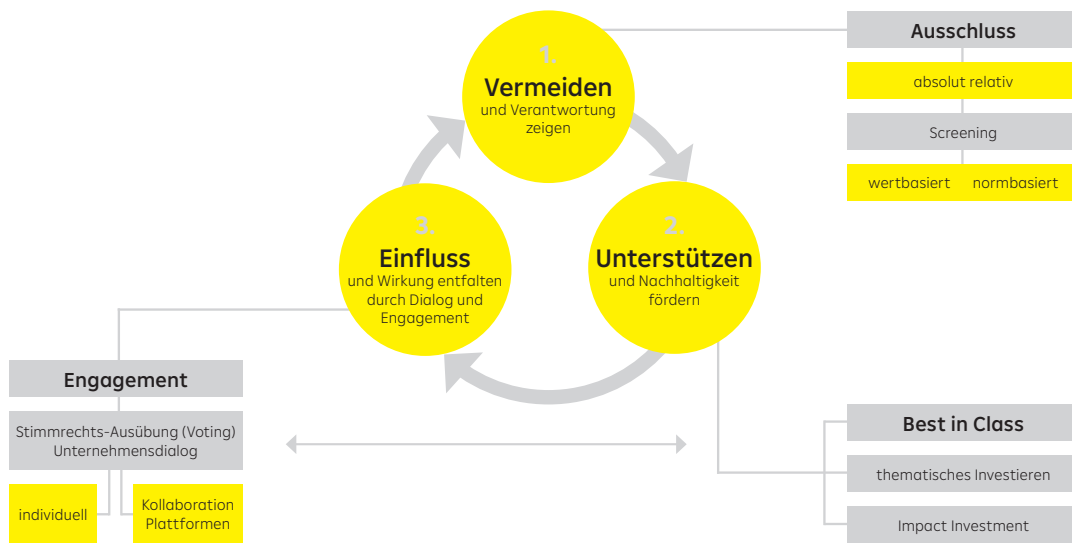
1.
Vermeiden
und Verantwortung zeigen

2.
Unterstützen
und Nachhaltigkeit fördern

3.
Einfluss
und Wirkung entfalten durch Dialog und Engagement

Ausschluss

absolut relativ

Screening

wertbasiert normbasiert

Engagement

Stimmrechts-Ausübung (Voting)
Unternehmensdialog

individuell

Kollaboration
Plattformen

Best in Class

thematisches Investieren

Impact Investment